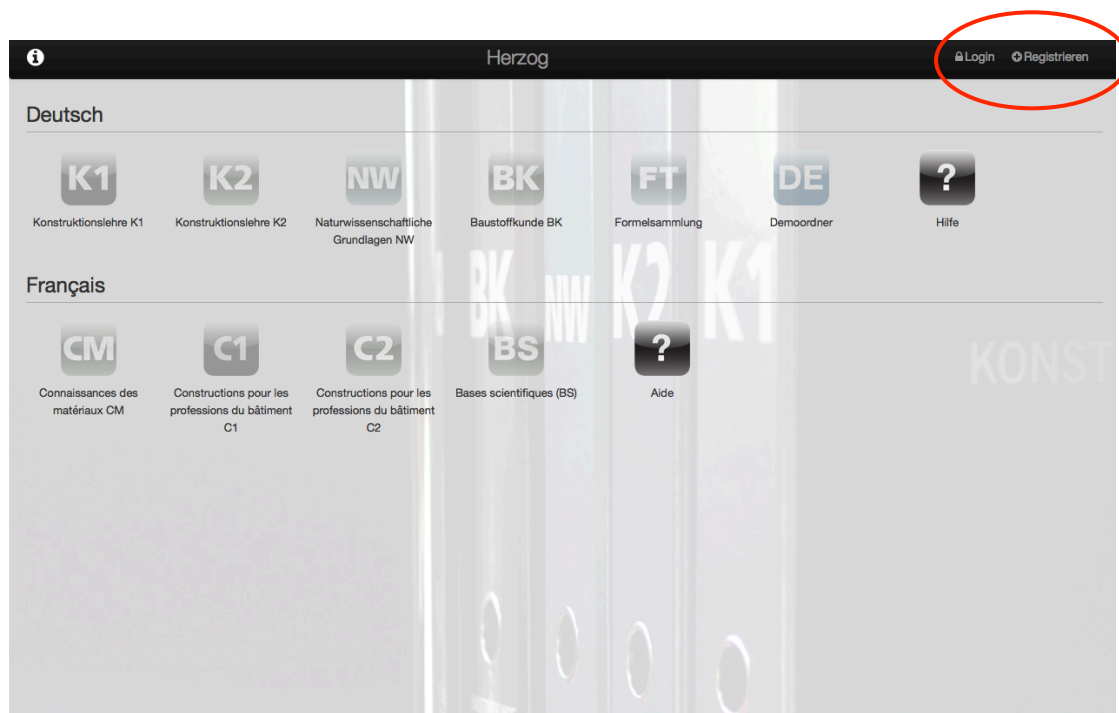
Herzog

Login Registrieren

Deutsch

K1
Konstruktionslehre K1

K2
Konstruktionslehre K2

NW
Naturwissenschaftliche Grundlagen NW

BK
Baustoffkunde BK

FT
Formelsammlung

DE
Demoordner

?
Hilfe

BK NW K2 K1

Français

CM
Connaissances des matériaux CM

C1
Constructions pour les professions du bâtiment C1

C2
Constructions pour les professions du bâtiment C2

BS
Bases scientifiques (BS)

?
Aide

KONST